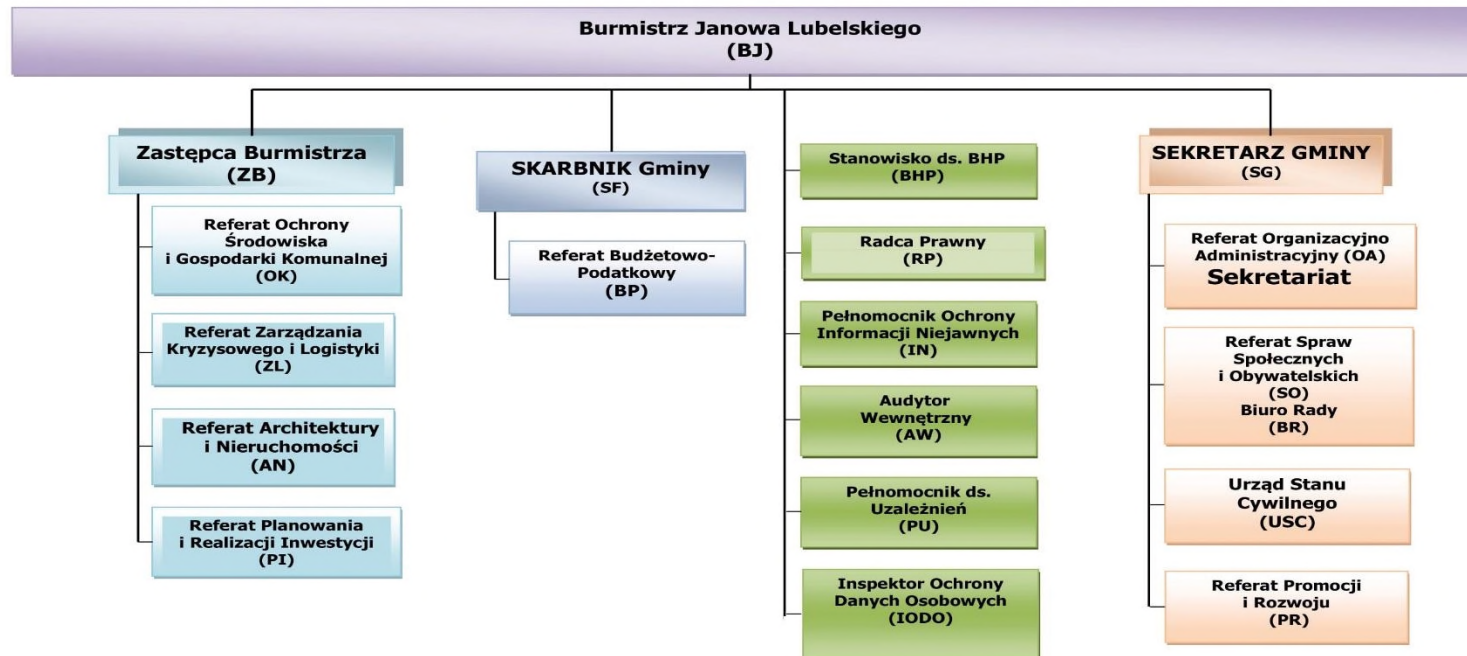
Burmistrz Janowa Lubelskiego
(BJ)

Zastępca Burmistrza
(ZB)

Referat Ochrony Środowiska i Gospodarki Komunalnej
(OK)

Referat Zarządzania Kryzysowego i Logistyki
(ZL)

Referat Architektury i Nieruchomości
(AN)

Referat Planowania i Realizacji Inwestycji
(PI)

SKARBNIK Gminy
(SF)

Referat Budżetowo-Podatkowy
(BP)

Stanowisko ds. BHP
(BHP)

Radca Prawny
(RP)

Pełnomocnik Ochrony Informacji Niejawnych
(IN)

Audytor Wewnętrzny
(AW)

Pełnomocnik ds. Uzależnień
(PU)

Inspektor Ochrony Danych Osobowych
(IODO)

SEKRETARZ GMINY
(SG)

Referat Organizacyjno Administracyjny (OA)
Sekretariat

Referat Spraw Społecznych i Obywatelskich
(SO)
Biuro Rady
(BR)

Urząd Stanu Cywilnego
(USC)

Referat Promocji i Rozwoju
(PR)